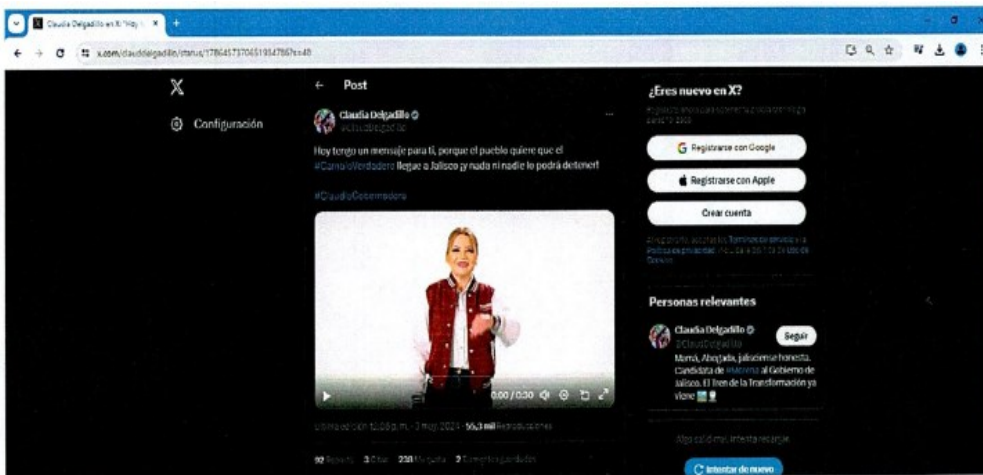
Claudia Delgadillo en X: "Hoy t

x.com/claudiadelgadillo/status/1786457370651954786?s=48

Post

Configuración

Claudia Delgadillo
@ClaudiaDelgadillo

Hoy tengo un mensaje para ti, porque el pueblo quiere que el #CambioVerdadero llegue a Jalisco ¡y nada ni nadie lo podrá detener!

#ClaudiaGobernadora

0:00 / 0:30

Última edición 12:08 p. m. · 3 may. 2024 · 55,3 mil Reproducciones

92 Reposts 3 Citas 230 Me gusta 2 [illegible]

¿Eres nuevo en X?

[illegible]

Registrarse con Google

Registrarse con Apple

Crear cuenta

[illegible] Términos de servicio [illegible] Política de privacidad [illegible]

Personas relevantes

Claudia Delgadillo
@ClaudiaDelgadillo

Seguir

Mamá, Abogada, jalisciense honesta. Candidata de #Morena al Gobierno de Jalisco. El Tren de la Transformación ya viene

Algo salió mal. Intenta recargar.

Intentar de nuevo